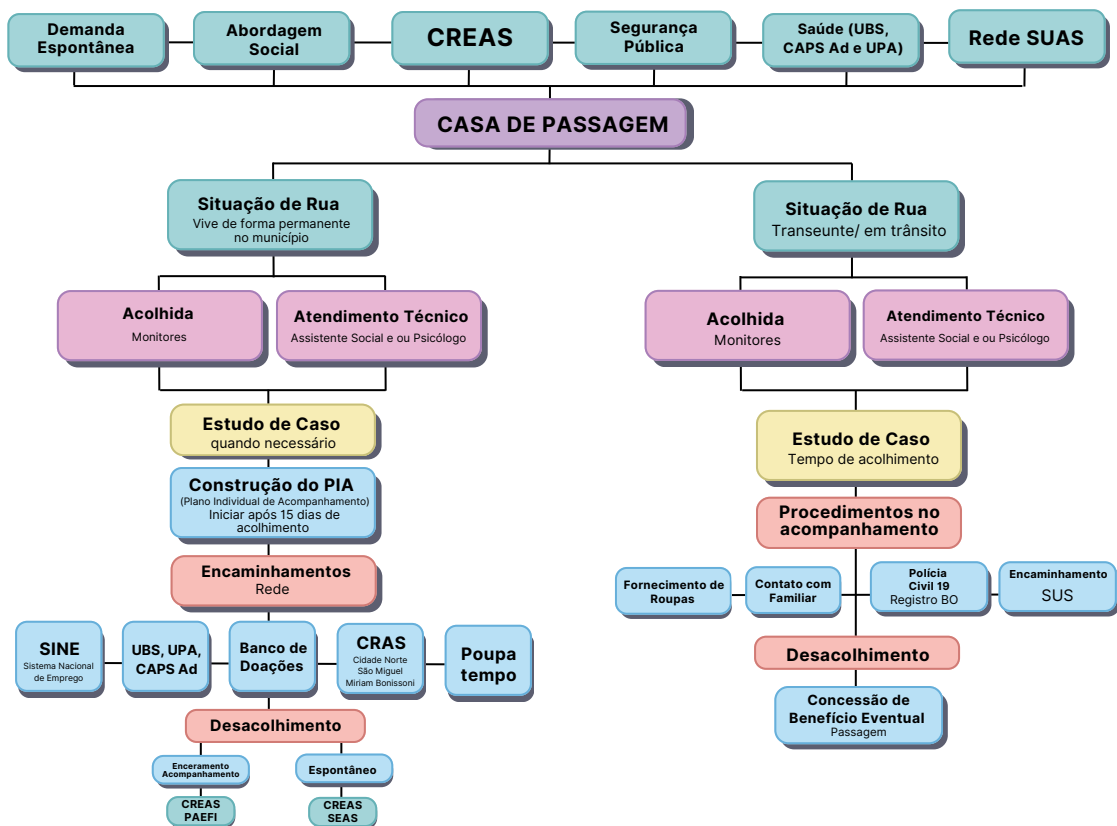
Demanda Espontânea

Abordagem Social

CREAS

Segurança Pública

Saúde (UBS, CAPS Ad e UPA)

Rede SUAS

CASA DE PASSAGEM

Situação de Rua
Vive de forma permanente no município

Acolhida
Monitores

Atendimento Técnico
Assistente Social e ou Psicólogo

Estudo de Caso
quando necessário

Construção do PIA
(Plano Individual de Acompanhamento)
Iniciar após 15 dias de acolhimento

Encaminhamentos
Rede

SINE
Sistema Nacional de Emprego

UBS, UPA, CAPS Ad

Banco de Doações

CRAS
Cidade Norte
São Miguel
Miriam Bonissoni

Poupa tempo

Desacolhimento

Enceramento Acompanhamento

CREAS PAEFI

Espontâneo

CREAS SEAS

Situação de Rua
Transeunte/ em trânsito

Acolhida
Monitores

Atendimento Técnico
Assistente Social e ou Psicólogo

Estudo de Caso
Tempo de acolhimento

Procedimentos no acompanhamento

Fornecimento de Roupas

Contato com Familiar

Polícia Civil 19
Registro BO

Encaminhamento
SUS

Desacolhimento

Concessão de Benefício Eventual
Passagem